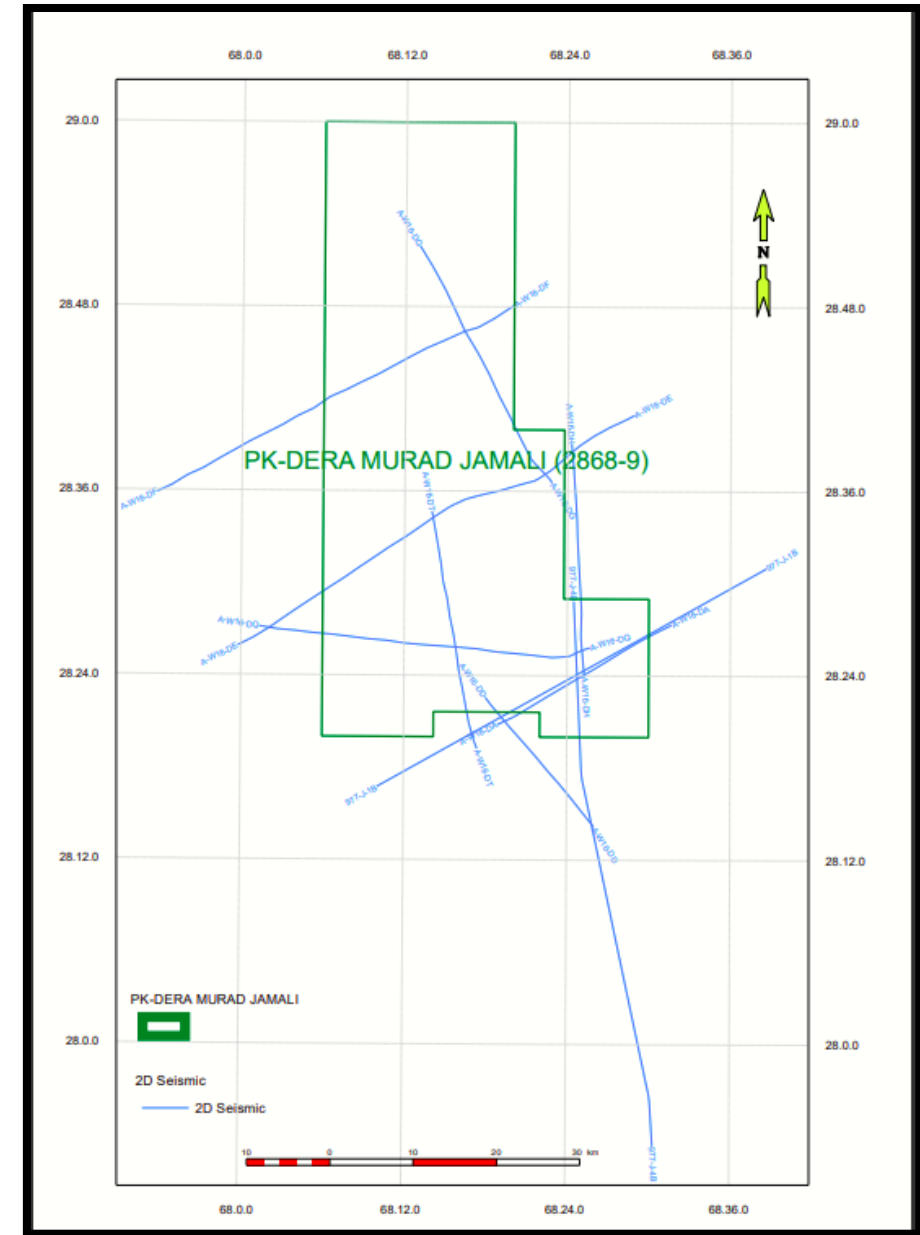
68.0.0
68.12.0
68.24.0
68.36.0

29.0.0
28.48.0
28.36.0
28.24.0
28.12.0
28.0.0

29.0.0
28.48.0
28.36.0
28.24.0
28.12.0
28.0.0

N

PK-DERA MURAD JAMALI (2868-9)

A-W16-DQ
A-W16-DF
A-W16-DF
A-W16-DE
A-W16-DH
A-W16-DT
A-W16-DQ
977-J-4B
977-J-1B
A-W16-DQ
A-W16-DE
A-W16-DQ
A-W16-DX
A-W16-DK
A-W16-DQ
A-W16-DX
A-W16-DT
977-J-1B
A-W16-DQ
977-J-4B

PK-DERA MURAD JAMALI

2D Seismic
2D Seismic

10 0 10 20 30 km

68.0.0
68.12.0
68.24.0
68.36.0